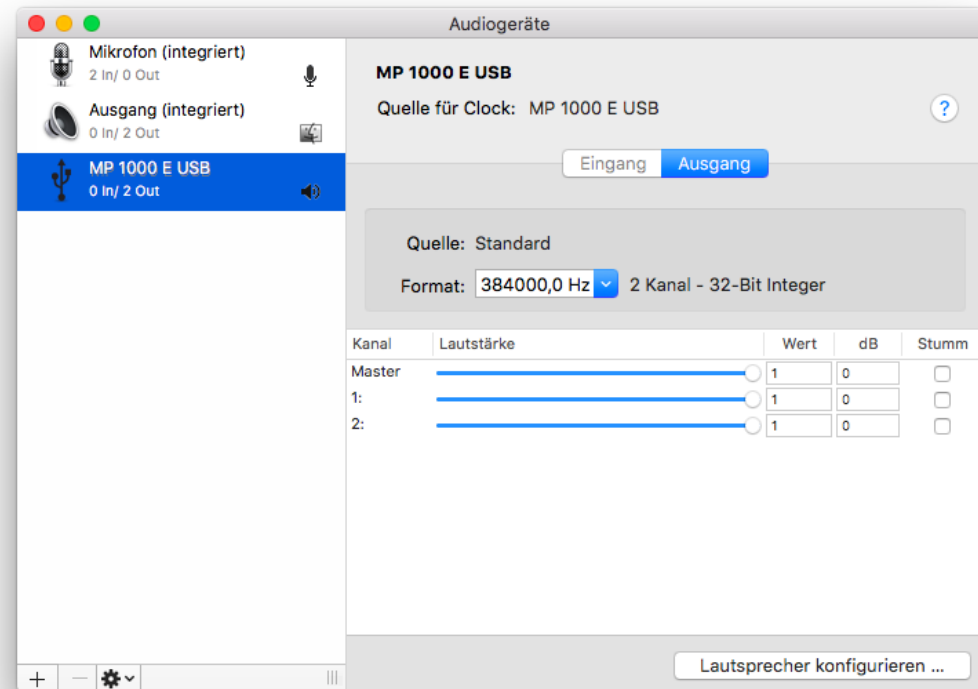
Audiogeräte

Mikrofon (integriert)
2 In/ 0 Out

Ausgang (integriert)
0 In/ 2 Out

MP 1000 E USB
0 In/ 2 Out

MP 1000 E USB

Quelle für Clock: MP 1000 E USB

?

Eingang | Ausgang

Quelle: Standard

Format: 384000,0 Hz 2 Kanal - 32-Bit Integer

| Kanal | Lautstärke | Wert | dB | Stumm |
|---|---|---|---|---|
| Master | | 1 | 0 | |
| 1: | | 1 | 0 | |
| 2: | | 1 | 0 | |

+ —

Lautsprecher konfigurieren ...